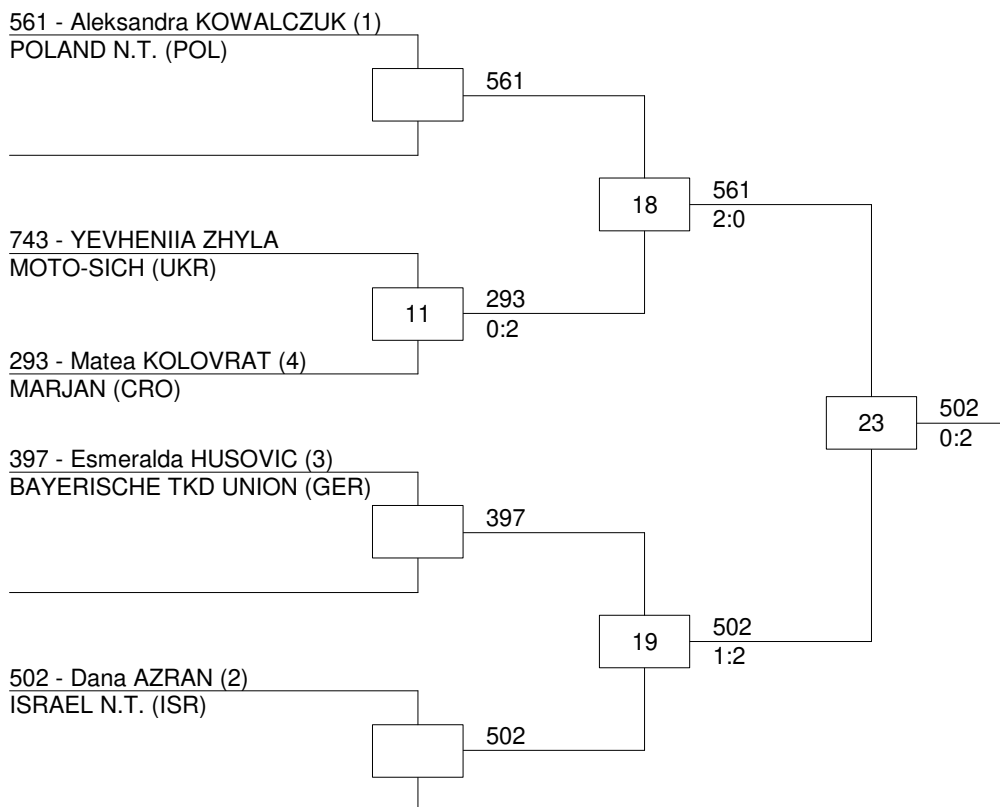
561 - Aleksandra KOWALCZUK (1)
POLAND N.T. (POL)

561

18

561
2:0

743 - YEVHENIIA ZHYLA
MOTO-SICH (UKR)

11

293
0:2

293 - Matea KOLOVRAT (4)
MARJAN (CRO)

23

502
0:2

397 - Esmeralda HUSOVIC (3)
BAYERISCHE TKD UNION (GER)

397

19

502
1:2

502 - Dana AZRAN (2)
ISRAEL N.T. (ISR)

502